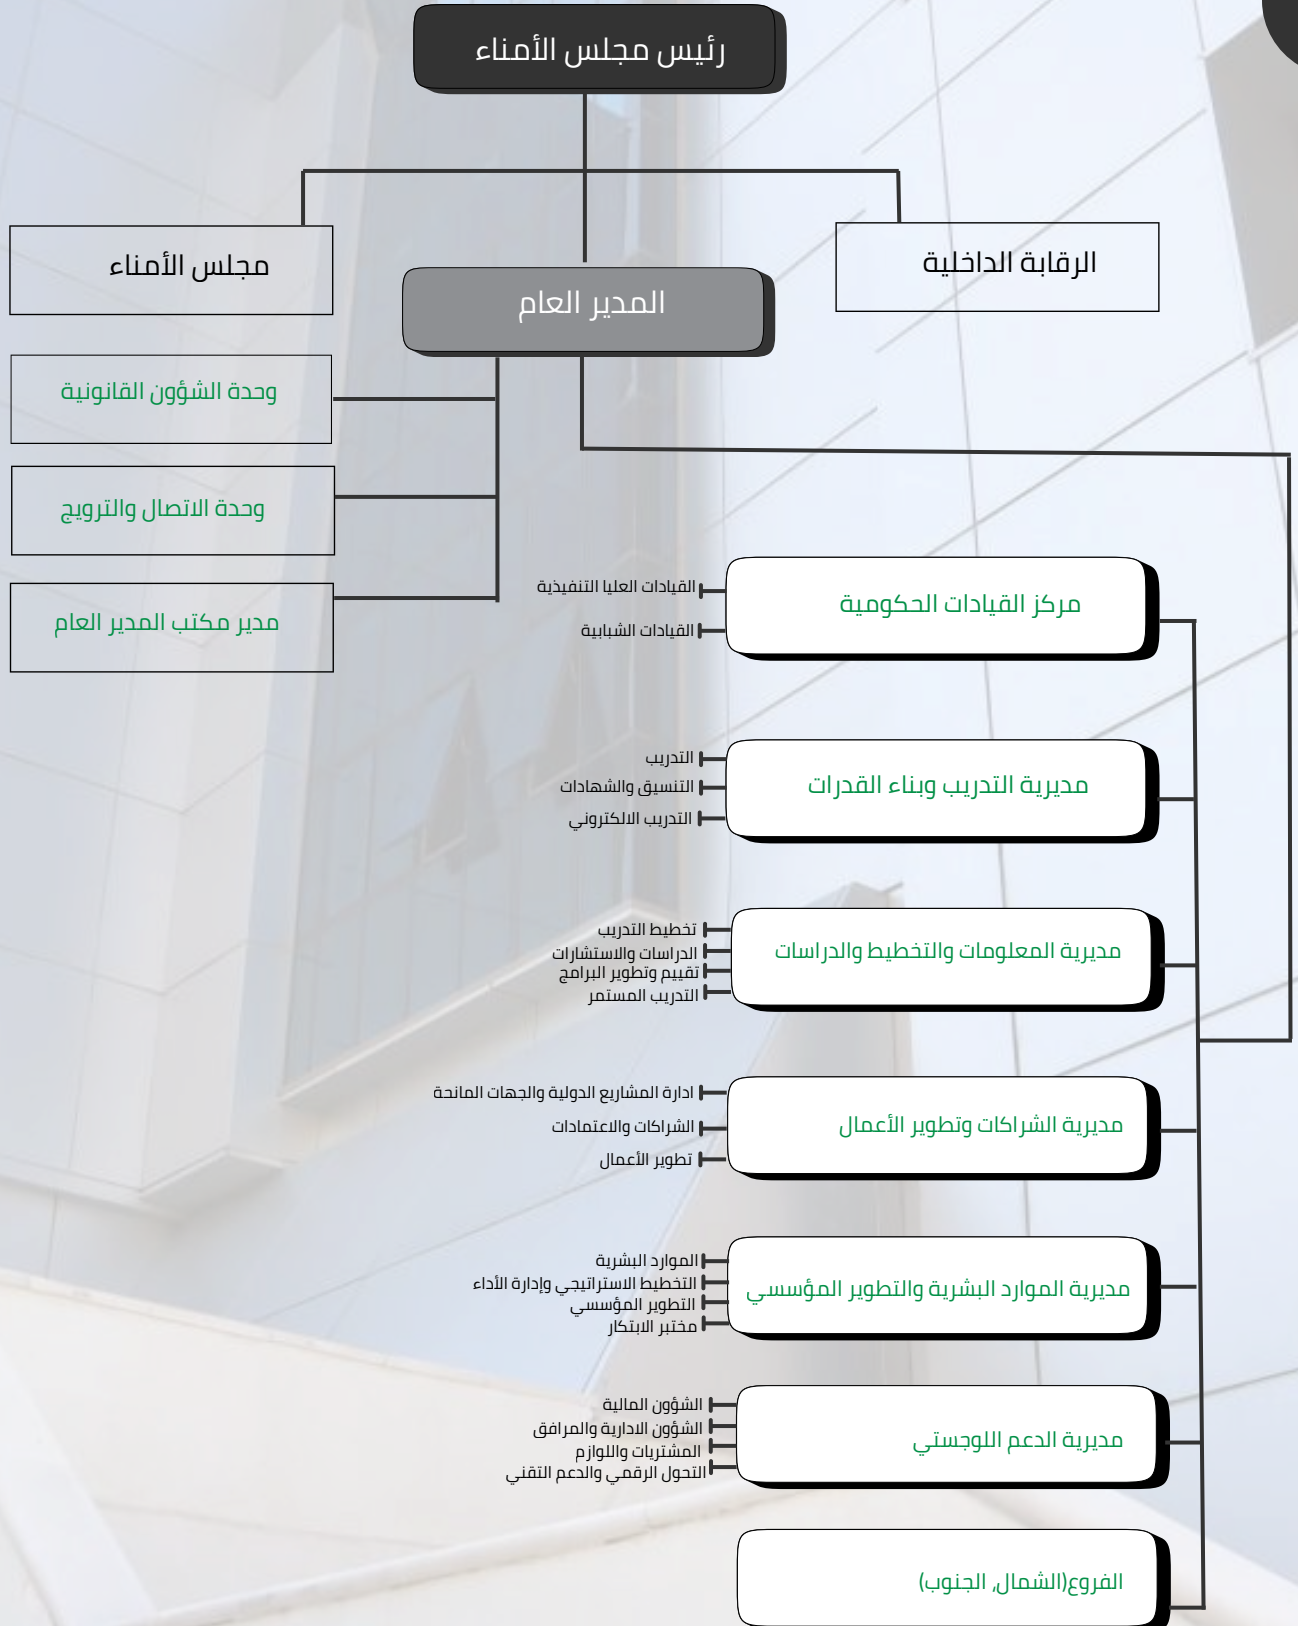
رئيس مجلس الأمناء

مجلس الأمناء

المدير العام

الرقابة الداخلية

وحدة الشؤون القانونية

وحدة الاتصال والترويج

مدير مكتب المدير العام

مركز القيادات الحكومية

القيادات العليا التنفيذية
القيادات الشبابية

مديرية التدريب وبناء القدرات

التدريب
التنسيق والشهادات
التدريب الالكتروني

مديرية المعلومات والتخطيط والدراسات

تخطيط التدريب
الدراسات والاستشارات
تقييم وتطوير البرامج
التدريب المستمر

مديرية الشراكات وتطوير الأعمال

ادارة المشاريع الدولية والجهات المانحة
الشراكات والاعتمادات
تطوير الأعمال

مديرية الموارد البشرية والتطوير المؤسسي

الموارد البشرية
التخطيط الاستراتيجي وإدارة الأداء
التطوير المؤسسي
مختبر الابتكار

مديرية الدعم اللوجستي

الشؤون المالية
الشؤون الادارية والمرافق
المشتريات واللوازم
التحول الرقمي والدعم التقني

الفروع(الشمال, الجنوب)